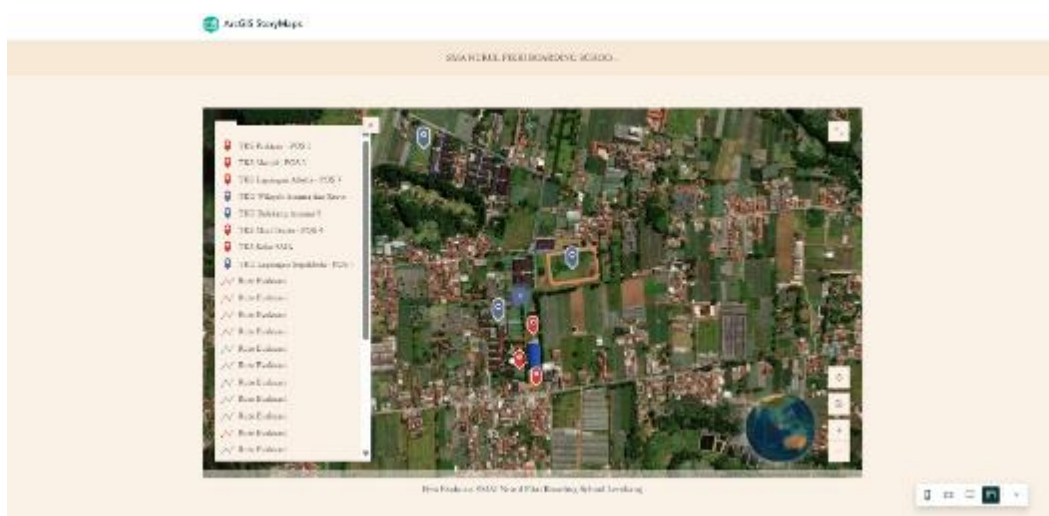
ArcGIS StoryMaps

SMA NURUL FIKRI BOARDING SCHOO...

TKS Evakuasi - POS 1
TKS Masjid - POS 3
TKS Lapangan Atletik - POS 4
TKS Wilayah Asrama dan Rumah
TKS Bebatuan Asrama 5
TKS Ikhwan - POS 6
TKS Kebun SMA
TKS Lapangan Sepakbola - POS 7
Rute Evakuasi
Rute Evakuasi
Rute Evakuasi
Rute Evakuasi
Rute Evakuasi
Rute Evakuasi
Rute Evakuasi
Rute Evakuasi
Rute Evakuasi
Rute Evakuasi
Rute Evakuasi
Rute Evakuasi

Peta Evakuasi SMAN Nurul Fikri Boarding School Lembang